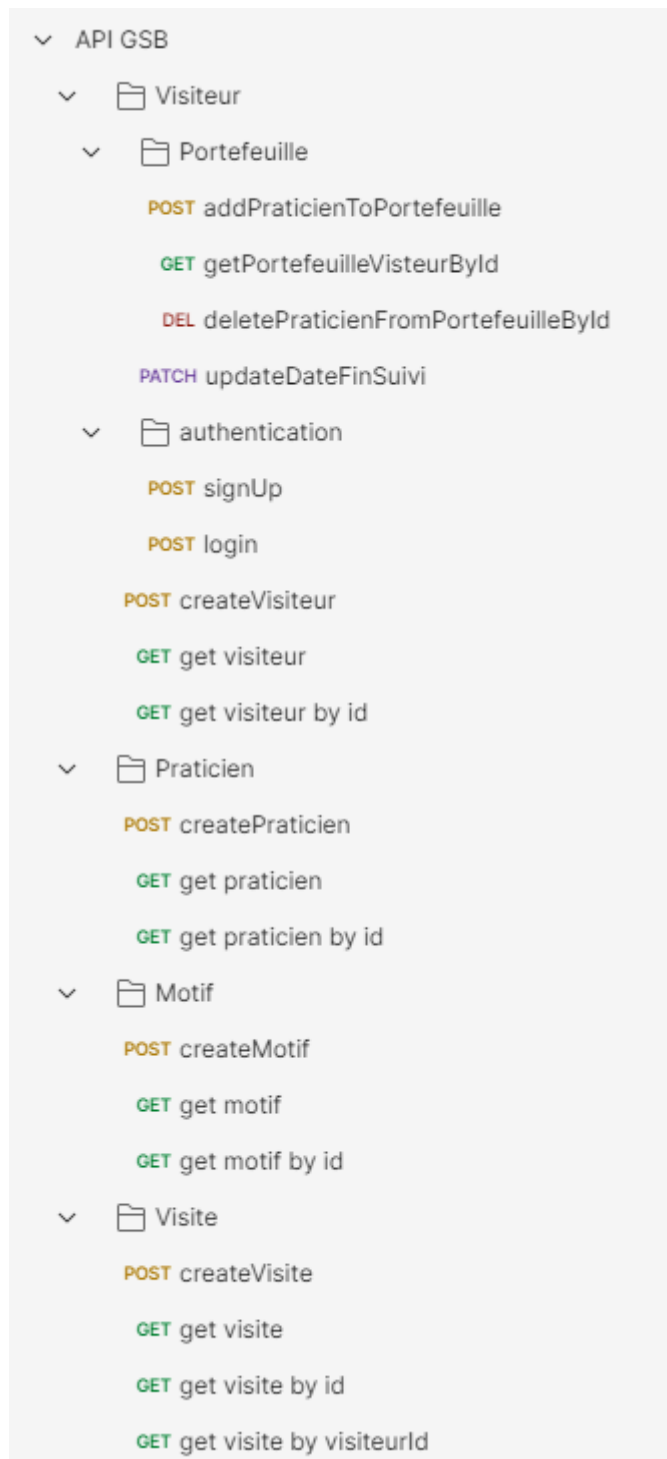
API GSB
Visiteur
Portefeuille
POST addPraticienToPortefeuille
GET getPortefeuilleVisteurById
DEL deletePraticienFromPortefeuilleById
PATCH updateDateFinSuivi
authentication
POST signUp
POST login
POST createVisiteur
GET get visiteur
GET get visiteur by id
Praticien
POST createPraticien
GET get praticien
GET get praticien by id
Motif
POST createMotif
GET get motif
GET get motif by id
Visite
POST createVisite
GET get visite
GET get visite by id
GET get visite by visiteurId